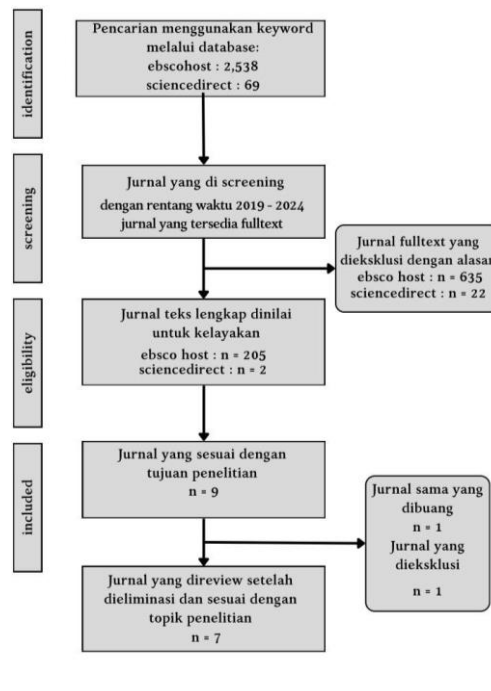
identification

Pencarian menggunakan keyword melalui database:
ebscohost : 2,538
sciencedirect : 69

screening

Jurnal yang di screening
dengan rentang waktu 2019 - 2024
jurnal yang tersedia fulltext

Jurnal fulltext yang diekslusi dengan alasan
ebsco host : n = 635
sciencedirect : n = 22

eligibility

Jurnal teks lengkap dinilai untuk kelayakan
ebsco host : n = 205
sciencedirect : n = 2

included

Jurnal yang sesuai dengan tujuan penelitian
n = 9

Jurnal sama yang dibuang
n = 1
Jurnal yang dieksklusi
n = 1

Jurnal yang direview setelah dieliminasi dan sesuai dengan topik penelitian
n = 7